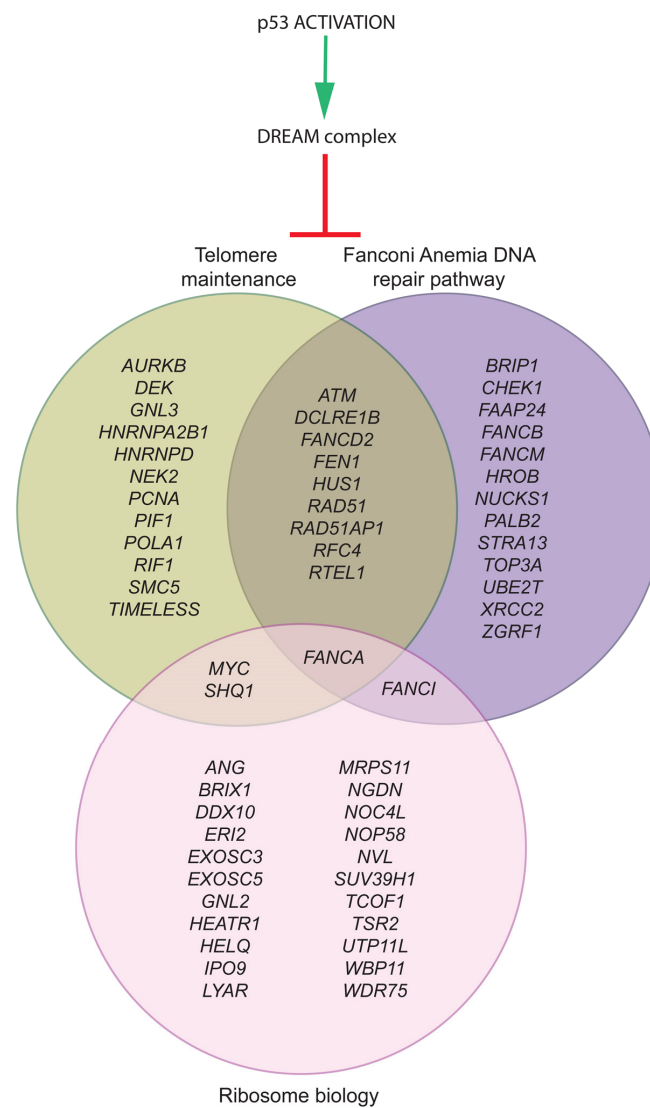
p53 ACTIVATION

DREAM complex

Telomere maintenance

Fanconi Anemia DNA repair pathway

AURKB
DEK
GNL3
HNRNPA2B1
HNRNPD
NEK2
PCNA
PIF1
POLA1
RIF1
SMC5
TIMELESS

ATM
DCLRE1B
FANCD2
FEN1
HUS1
RAD51
RAD51AP1
RFC4
RTEL1

BRIP1
CHEK1
FAAP24
FANCB
FANCM
HROB
NUCKS1
PALB2
STRA13
TOP3A
UBE2T
XRCC2
ZGRF1

FANCA

MYC
SHQ1

FANCI

ANG
BRIX1
DDX10
ERI2
EXOSC3
EXOSC5
GNL2
HEATR1
HELQ
IPO9
LYAR

MRPS11
NGDN
NOC4L
NOP58
NVL
SUV39H1
TCOF1
TSR2
UTP11L
WBP11
WDR75

Ribosome biology